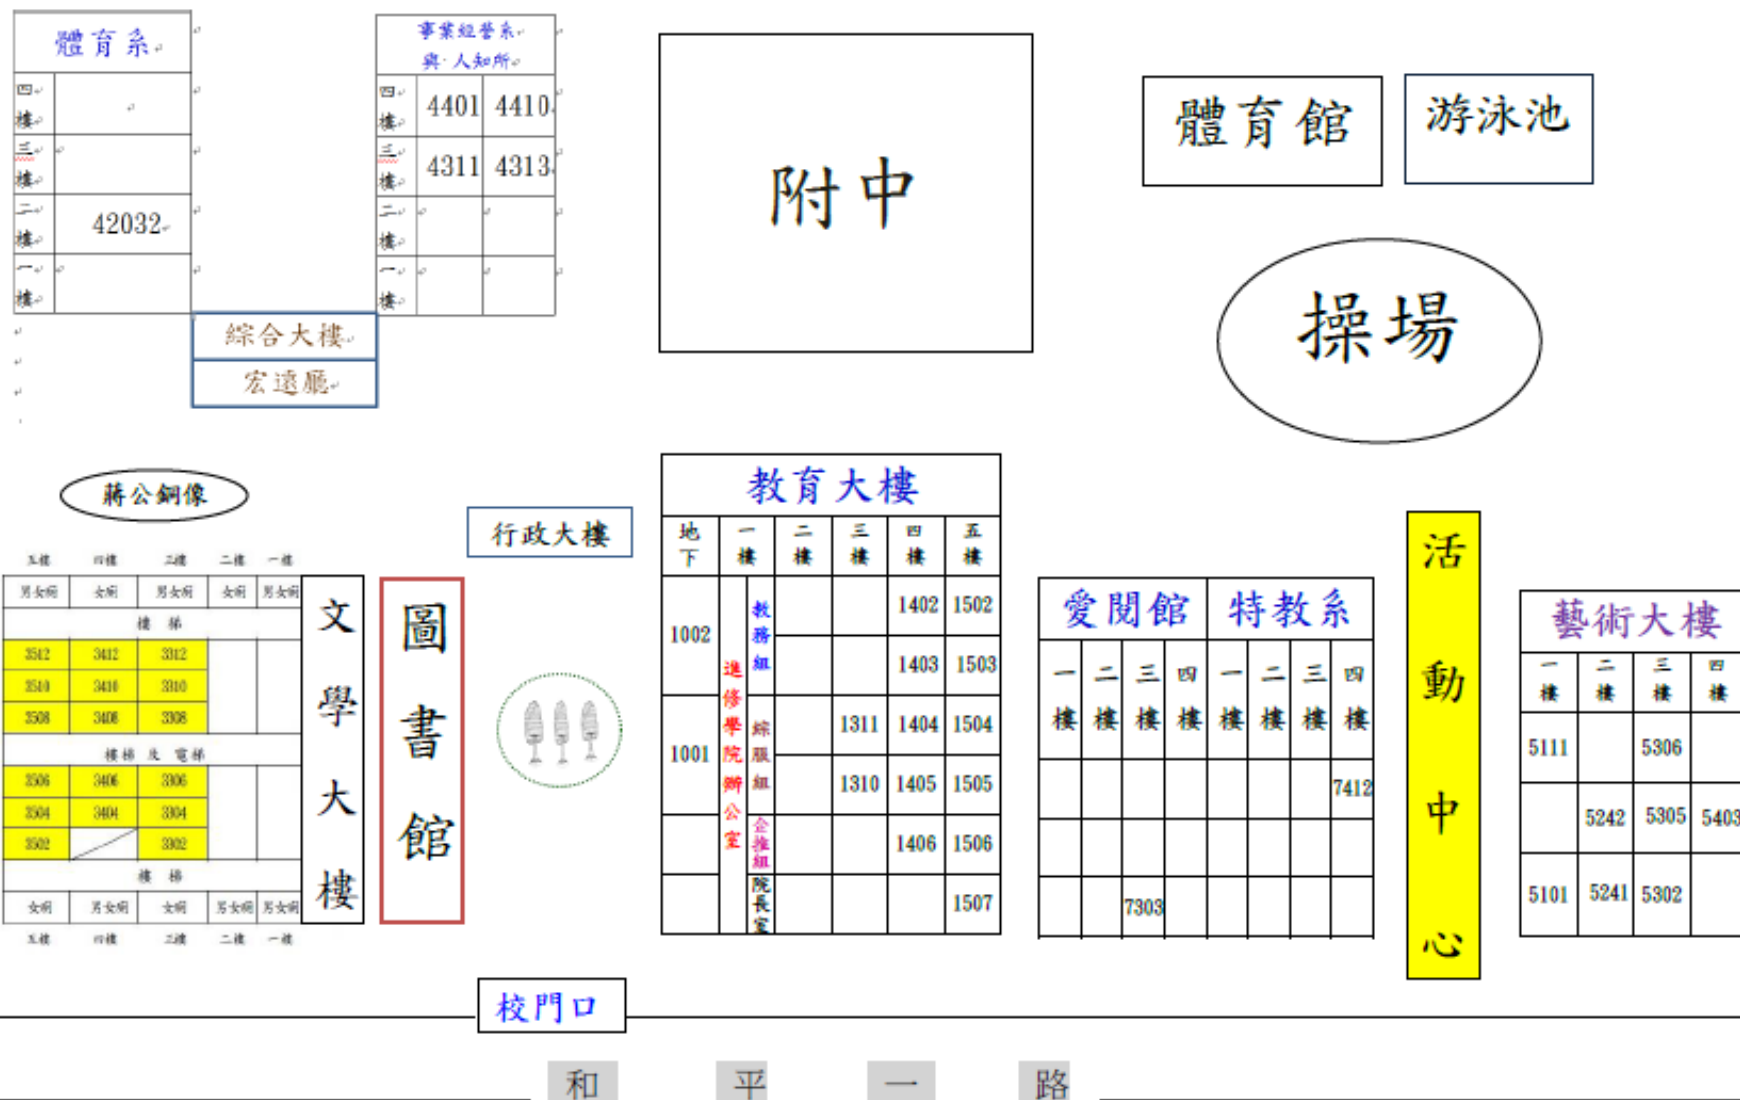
體育系

| | |
|---|---|
| 四樓 | |
| 三樓 | |
| 二樓 | 42032 |
| 一樓 | |

事業經營系與人知所

| | | |
|---|---|---|
| 四樓 | 4401 | 4410 |
| 三樓 | 4311 | 4313 |
| 二樓 | | |
| 一樓 | | |

綜合大樓
宏遠廳

附中

體育館

游泳池

操場

蔣公銅像

| 五樓 | 四樓 | 三樓 | 二樓 | 一樓 |
|---|---|---|---|---|
| 男女廁 | 女廁 | 男女廁 | 女廁 | 男女廁 |
| 樓梯 | | | | |
| 3512 | 3412 | 3312 | | |
| 3510 | 3410 | 3310 | | |
| 3508 | 3408 | 3308 | | |
| 樓梯及電梯 | | | | |
| 3506 | 3406 | 3306 | | |
| 3504 | 3404 | 3304 | | |
| 3502 | | 3302 | | |
| 樓梯 | | | | |
| 女廁 | 男女廁 | 女廁 | 男女廁 | 男女廁 |
| 五樓 | 四樓 | 三樓 | 二樓 | 一樓 |

文學大樓

圖書館

行政大樓

教育大樓

| 地下 | 一樓 | | 二樓 | 三樓 | 四樓 | 五樓 |
|---|---|---|---|---|---|---|
| 1002 | 進修學院辦公室 | 教務組 | | | 1402 | 1502 |
| | | | | | 1403 | 1503 |
| 1001 | | 綜服組 | | 1311 | 1404 | 1504 |
| | | | | 1310 | 1405 | 1505 |
| | | 企推組 | | | 1406 | 1506 |
| | | 院長室 | | | | 1507 |

愛閱館 特教系

| 一樓 | 二樓 | 三樓 | 四樓 | 一樓 | 二樓 | 三樓 | 四樓 |
|---|---|---|---|---|---|---|---|
| | | | | | | | 7412 |
| | | | | | | | |
| | 7303 | | | | | | |

活動中心

藝術大樓

| 一樓 | 二樓 | 三樓 | 四樓 |
|---|---|---|---|
| 5111 | | 5306 | |
| | 5242 | 5305 | 5403 |
| 5101 | 5241 | 5302 | |

校門口

和 平 一 路